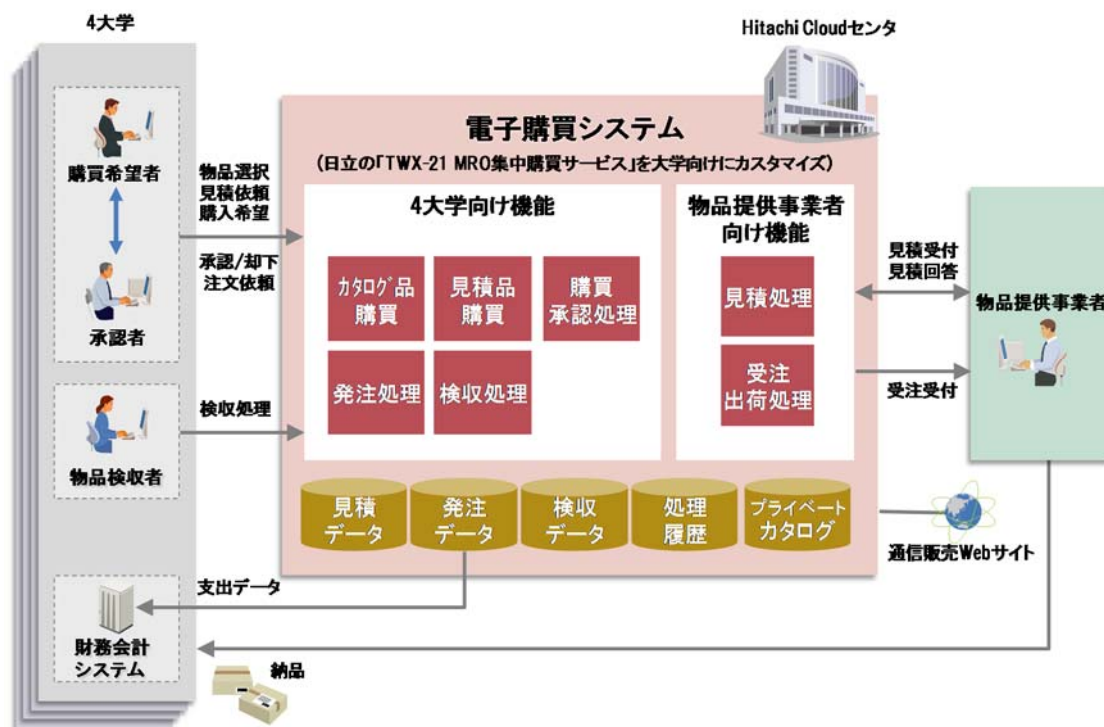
4大学

Hitachi Cloudセンタ

購買希望者

承認者

物品検収者

財務会計システム

物品選択
見積依頼
購入希望

承認/却下
注文依頼

検収処理

支出データ

納品

電子購買システム
(日立の「TWX-21 MRO集中購買サービス」を大学向けにカスタマイズ)

4大学向け機能

カタログ品購買

見積品購買

購買承認処理

発注処理

検収処理

物品提供事業者向け機能

見積処理

受注出荷処理

見積データ

発注データ

検収データ

処理履歴

プライベートカタログ

見積受付
見積回答

受注受付

物品提供事業者

通信販売Webサイト